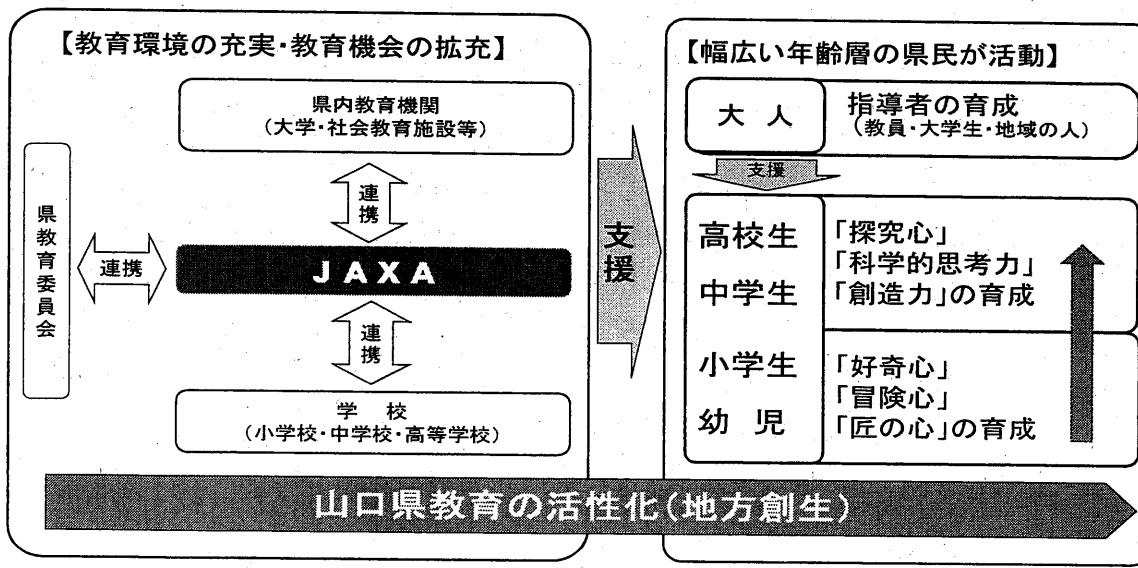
【教育環境の充実・教育機会の拡充】

県内教育機関
(大学・社会教育施設等)

県教育委員会

連携

連携

JAXA

連携

学　校
(小学校・中学校・高等学校)

支援

【幅広い年齢層の県民が活動】

大　人

指導者の育成
(教員・大学生・地域の人)

支援

高校生
中学生

「探究心」
「科学的思考力」
「創造力」の育成

小学生
幼　児

「好奇心」
「冒険心」
「匠の心」の育成

山口県教育の活性化(地方創生)